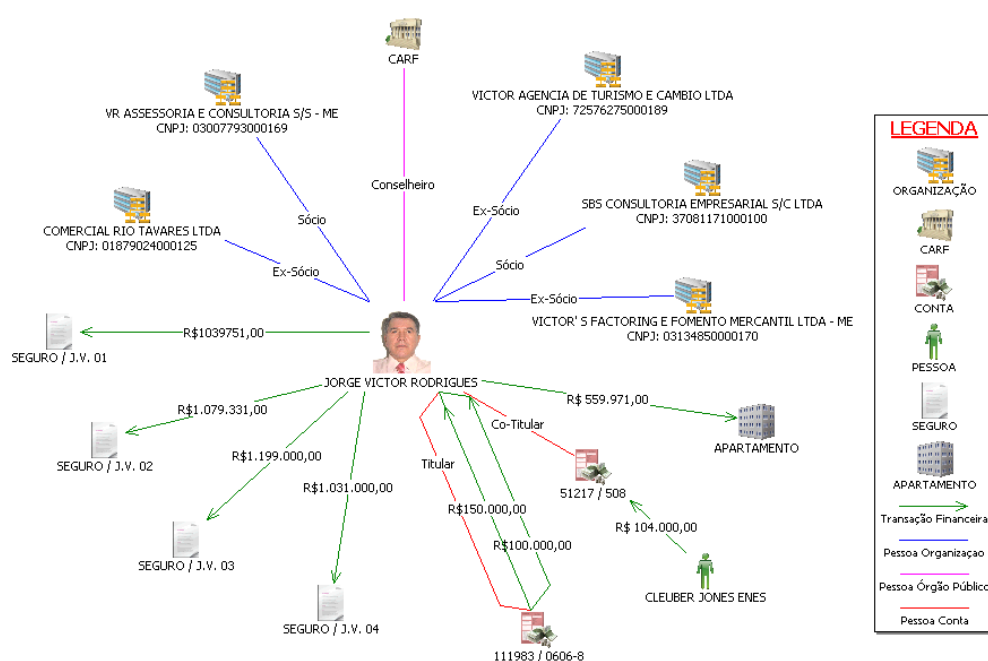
CARF

VR ASSESSORIA E CONSULTORIA S/S - ME
CNPJ: 03007793000169

VICTOR AGENCIA DE TURISMO E CAMBIO LTDA
CNPJ: 72576275000189

Conselheiro

Sócio

Ex-Sócio

COMERCIAL RIO TAVARES LTDA
CNPJ: 01879024000125

SBS CONSULTORIA EMPRESARIAL S/C LTDA
CNPJ: 37081171000100

Sócio

Ex-Sócio

Ex-Sócio

VICTOR' S FACTORING E FOMENTO MERCANTIL LTDA - ME
CNPJ: 03134850000170

R$1039751,00

SEGURO / J.V. 01

JORGE VICTOR RODRIGUES

R$1.079.331,00

R$ 559.971,00

APARTAMENTO

Co-Titular

SEGURO / J.V. 02

R$1.199.000,00

Titular

51217 / 508

R$1.031.000,00

R$150.000,00

R$ 104.000,00

SEGURO / J.V. 03

R$100.000,00

CLEUBER JONES ENES

SEGURO / J.V. 04

111983 / 0606-8

LEGENDA
ORGANIZAÇÃO
CARF
CONTA
PESSOA
SEGURO
APARTAMENTO
Transação Financeira
Pessoa Organizaçao
Pessoa Órgão Público
Pessoa Conta